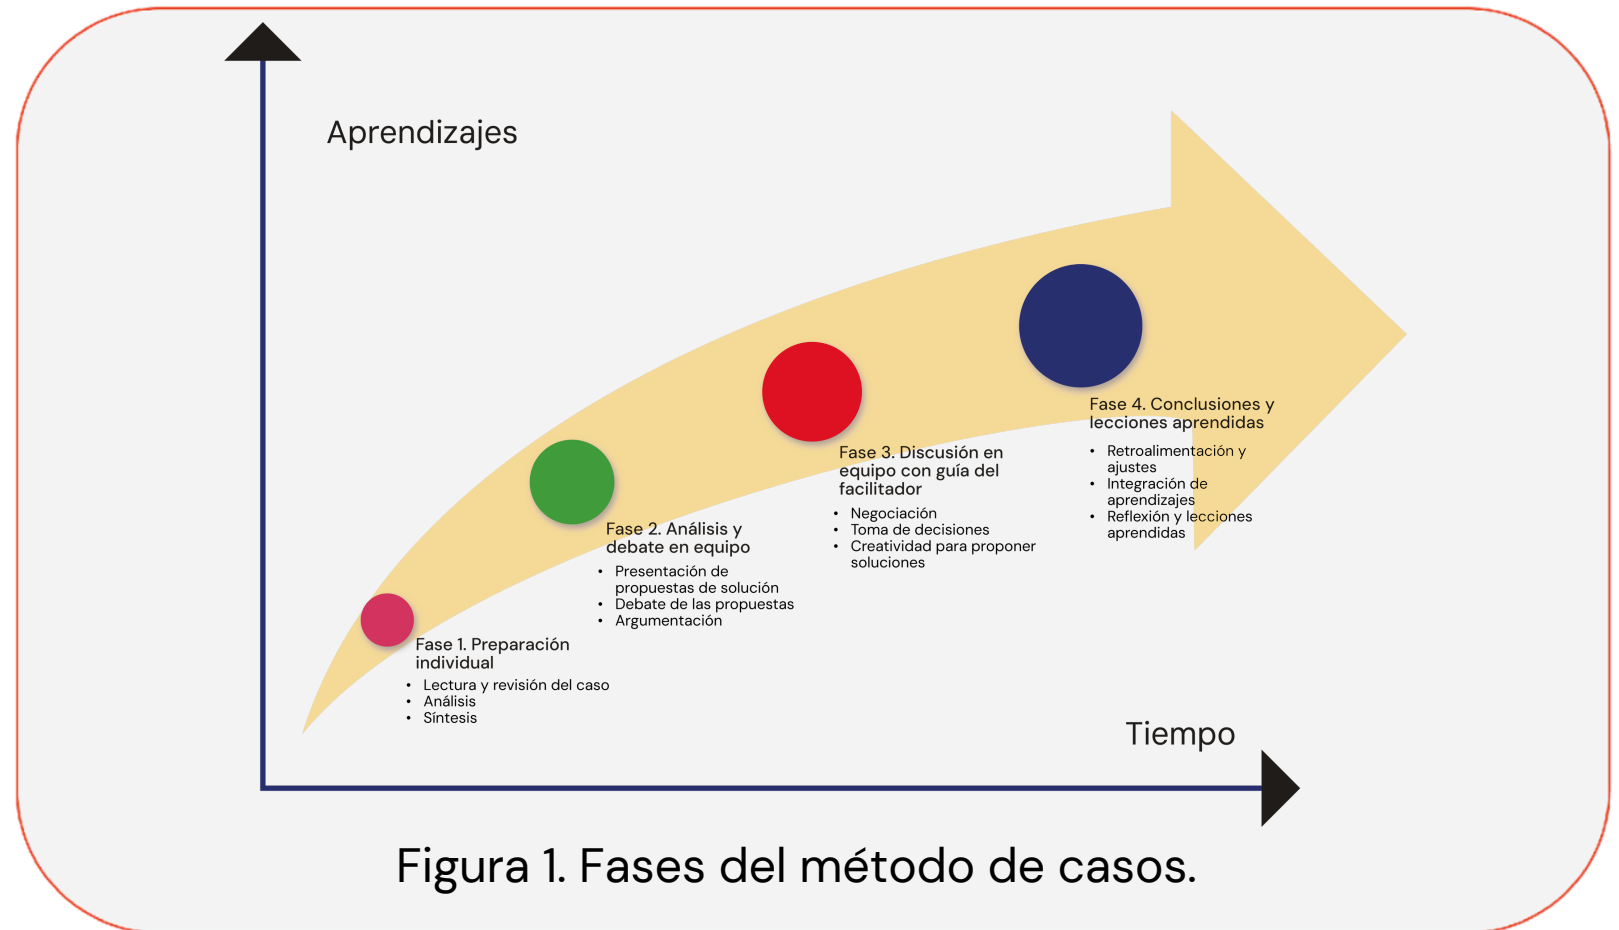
Aprendizajes

Fase 1. Preparación individual

- Lectura y revisión del caso
- Análisis
- Síntesis

Fase 2. Análisis y debate en equipo

- Presentación de propuestas de solución
- Debate de las propuestas
- Argumentación

Fase 3. Discusión en equipo con guía del facilitador

- Negociación
- Toma de decisiones
- Creatividad para proponer soluciones

Fase 4. Conclusiones y lecciones aprendidas

- Retroalimentación y ajustes
- Integración de aprendizajes
- Reflexión y lecciones aprendidas

Tiempo

Figura 1. Fases del método de casos.